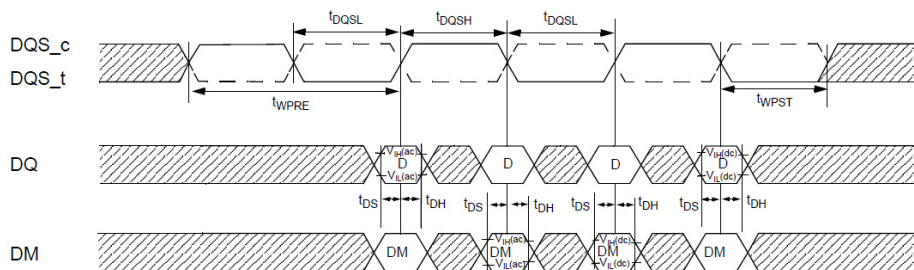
$t_{DQSL}$ $t_{DQSH}$ $t_{DQSL}$

DQS_c

DQS_t

$t_{WPRE}$ $t_{WPST}$

DQ

$V_{IH}(ac)$ D $V_{IL}(ac)$ D D $V_{IH}(dc)$ D $V_{IL}(dc)$

$t_{DS}$ $t_{DH}$ $t_{DS}$ $t_{DH}$ $t_{DS}$ $t_{DH}$ $t_{DS}$ $t_{DH}$

DM

DM $V_{IH}(ac)$ DM $V_{IL}(ac)$ $V_{IH}(dc)$ DM $V_{IL}(dc)$ DM